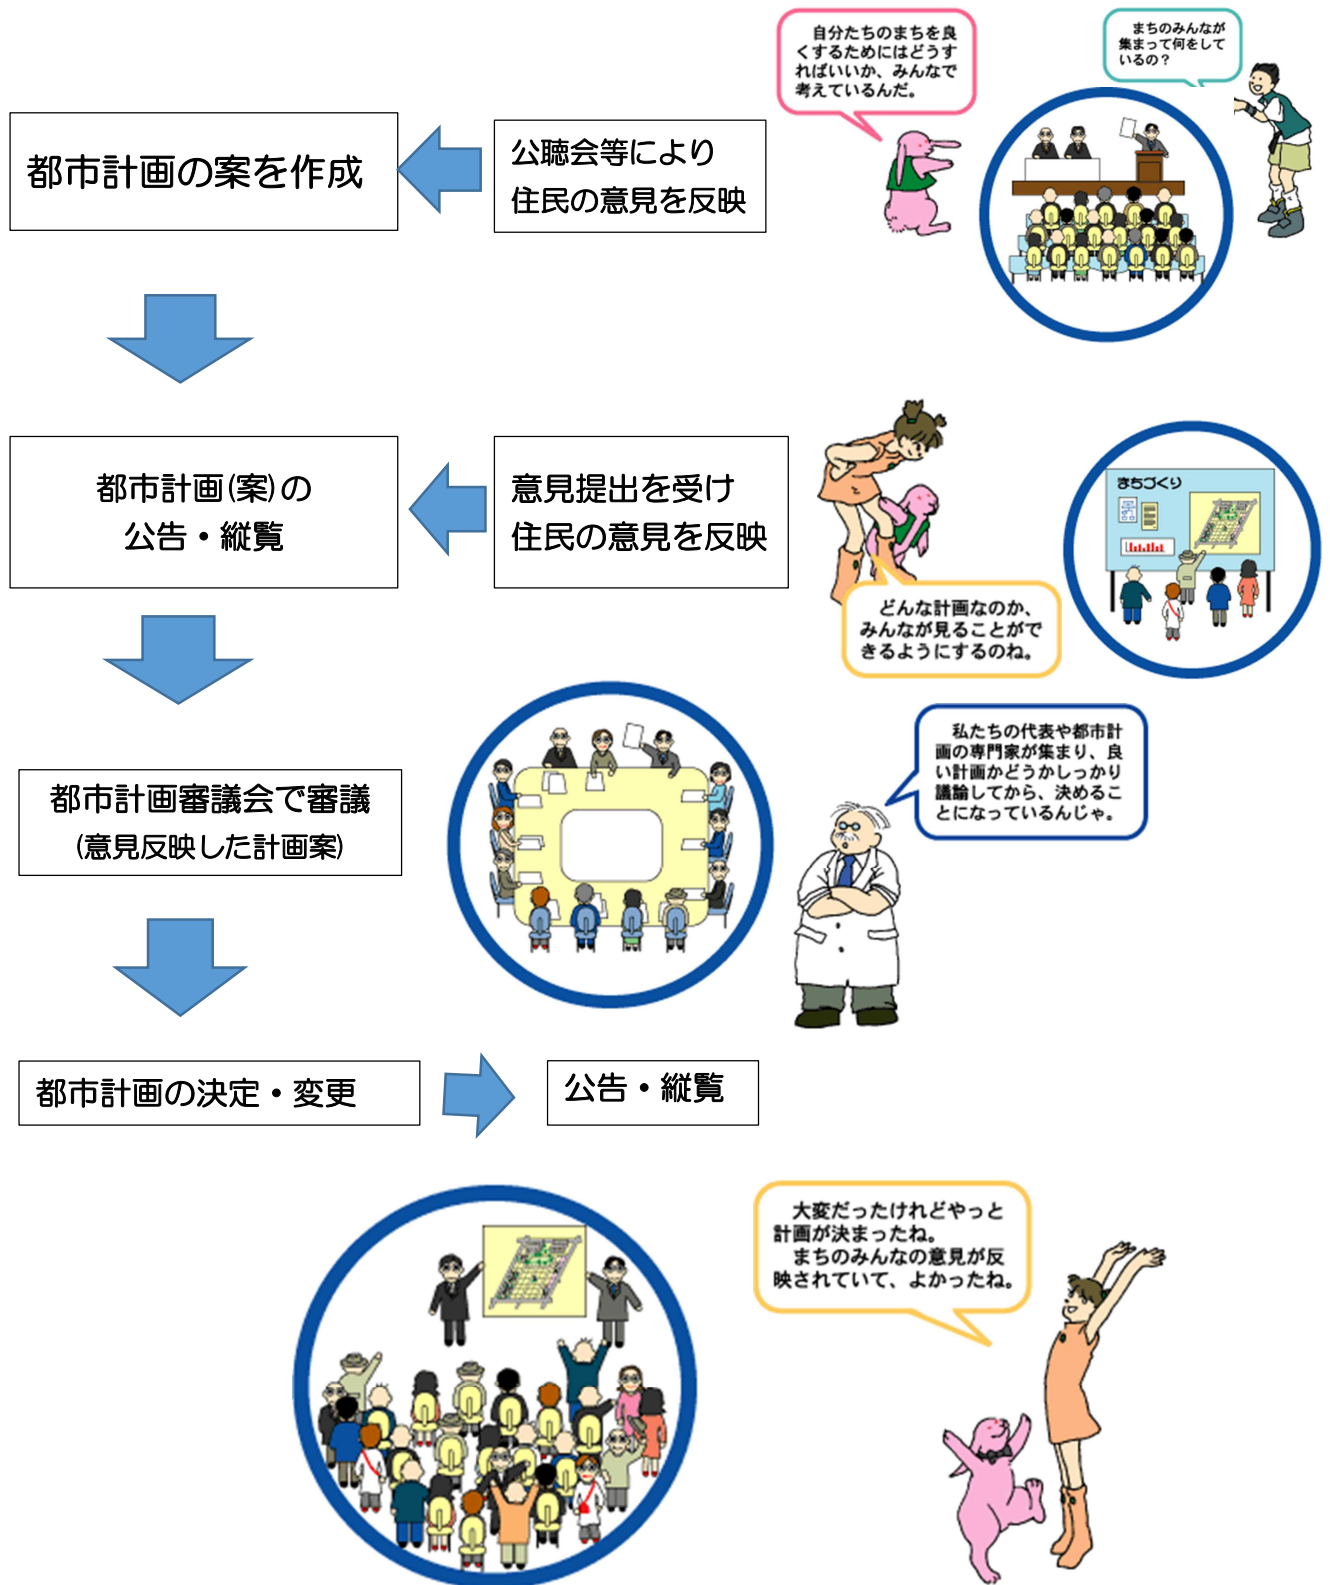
自分たちのまちを良くするためにはどうすればいいか、みんなで考えているんだ。

まちのみんなが集まって何をしているの？

都市計画の案を作成

公聴会等により
住民の意見を反映

都市計画(案)の
公告・縦覧

意見提出を受け
住民の意見を反映

まちづくり

どんな計画なのか、みんなが見ることができるようにするのね。

都市計画審議会で審議
(意見反映した計画案)

私たちの代表や都市計画の専門家が集まり、良い計画かどうかしっかり議論してから、決めることになっているんじゃ。

都市計画の決定・変更

公告・縦覧

大変だったけれどやっと計画が決まったね。
まちのみんなの意見が反映されていて、よかったね。